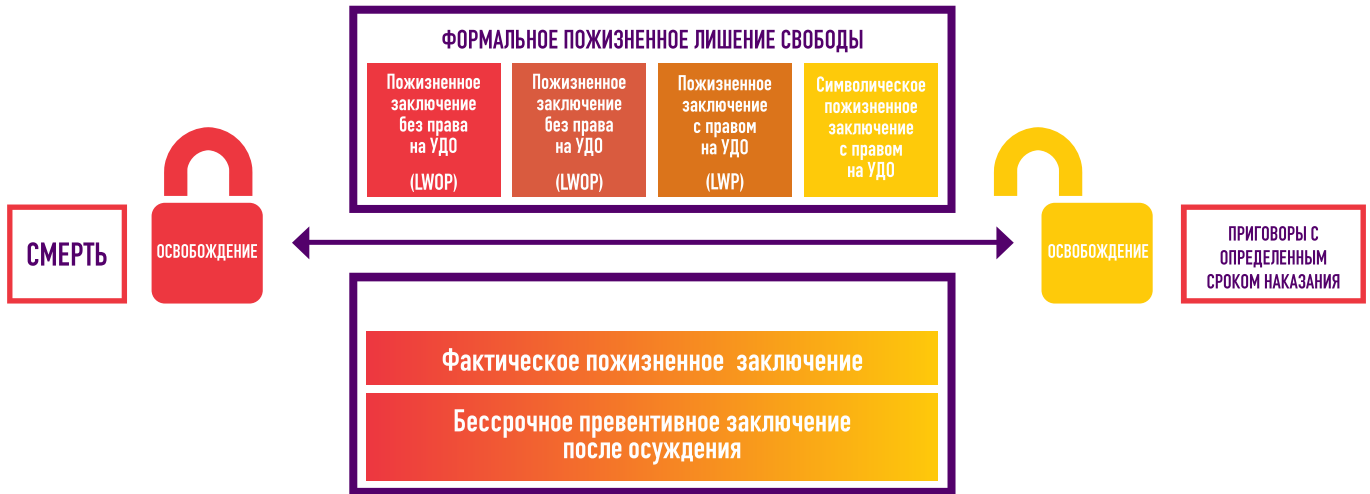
ФОРМАЛЬНОЕ ПОЖИЗНЕННОЕ ЛИШЕНИЕ СВОБОДЫ

Пожизненное заключение без права на УДО

(LWOP)

Пожизненное заключение без права на УДО

(LWOP)

Пожизненное заключение с правом на УДО

(LWP)

Символическое пожизненное заключение с правом на УДО

СМЕРТЬ

ОСВОБОЖДЕНИЕ

ОСВОБОЖДЕНИЕ

ПРИГОВОРЫ С ОПРЕДЕЛЕННЫМ СРОКОМ НАКАЗАНИЯ

Фактическое пожизненное заключение

Бессрочное превентивное заключение после осуждения